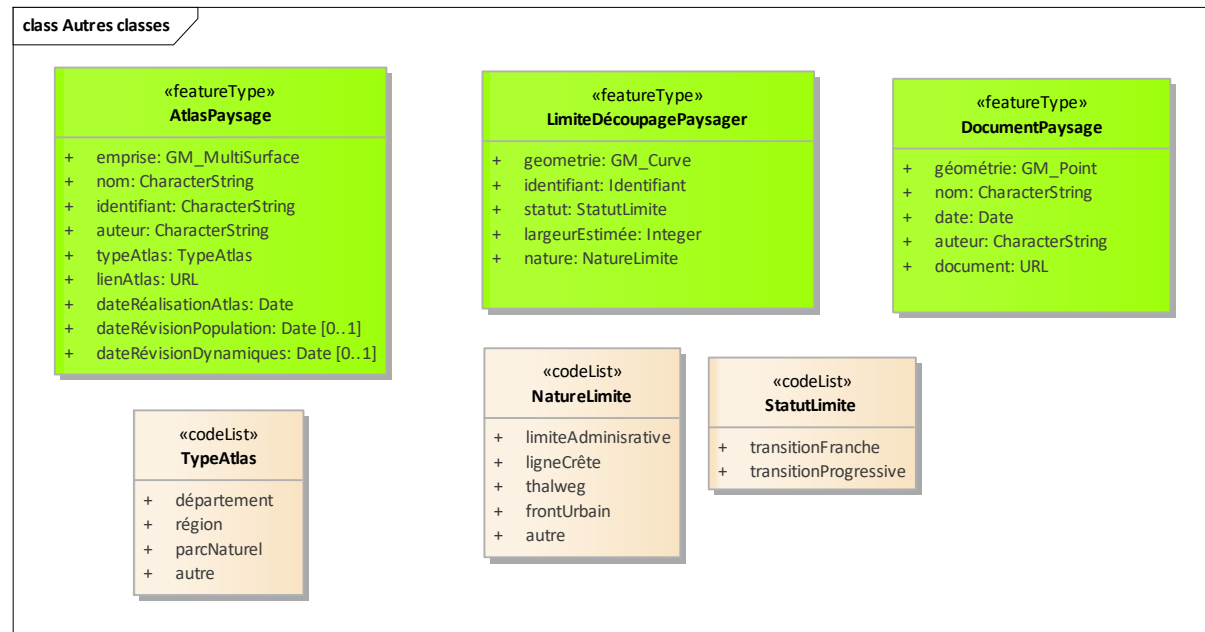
class Autres classes

«featureType»
AtlasPaysage

+ emprise: GM_MultiSurface
+ nom: CharacterString
+ identifiant: CharacterString
+ auteur: CharacterString
+ typeAtlas: TypeAtlas
+ lienAtlas: URL
+ dateRéalisationAtlas: Date
+ dateRévisionPopulation: Date [0..1]
+ dateRévisionDynamiques: Date [0..1]

«featureType»
LimiteDécoupagePaysager

+ geometrie: GM_Curve
+ identifiant: Identifiant
+ statut: StatutLimite
+ largeurEstimée: Integer
+ nature: NatureLimite

«featureType»
DocumentPaysage

+ géométrie: GM_Point
+ nom: CharacterString
+ date: Date
+ auteur: CharacterString
+ document: URL

«codeList»
TypeAtlas

+ département
+ région
+ parcNaturel
+ autre

«codeList»
NatureLimite

+ limiteAdminisrative
+ ligneCrête
+ thalweg
+ frontUrbain
+ autre

«codeList»
StatutLimite

+ transitionFranche
+ transitionProgressive